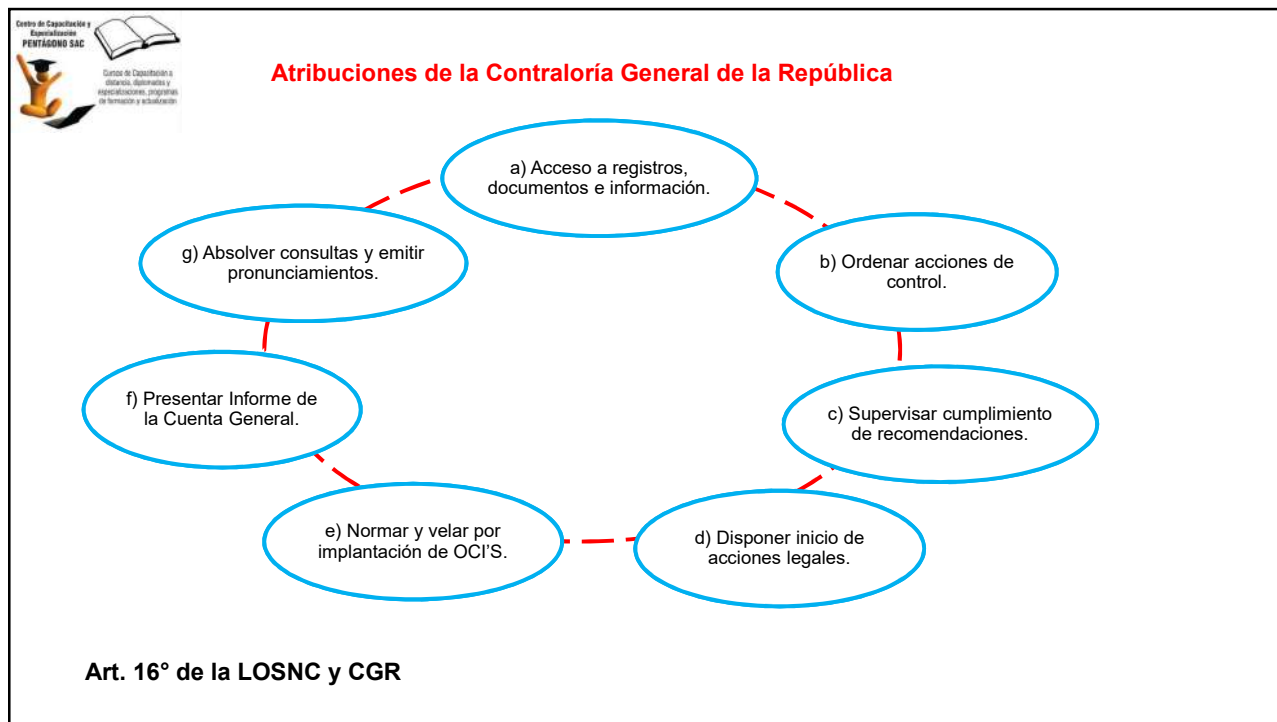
Centro de Capacitación y Especialización
PENTÁGONO SAC

Cursos de Capacitación a distancia, diplomados y especializaciones, programas de formación y actualización

Atribuciones de la Contraloría General de la República

a) Acceso a registros, documentos e información.

b) Ordenar acciones de control.

c) Supervisar cumplimiento de recomendaciones.

d) Disponer inicio de acciones legales.

e) Normar y velar por implantación de OCI'S.

f) Presentar Informe de la Cuenta General.

g) Absolver consultas y emitir pronunciamientos.

Art. 16° de la LOSNC y CGR